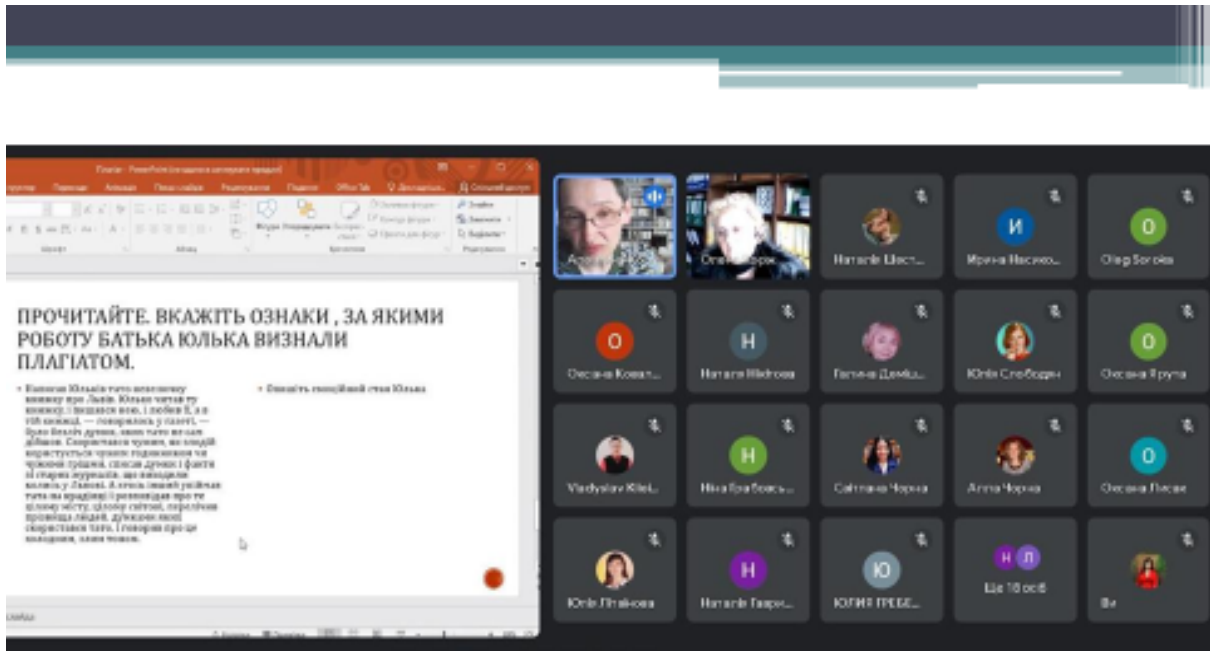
ПРОЧИТАЙТЕ. ВКАЖІТЬ ОЗНАКИ , ЗА ЯКИМИ РОБОТУ БАТЬКА ЮЛЬКА ВИЗНАЛИ ПЛАГІАТОМ.

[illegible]

• Опишіть емоційний стан Юлька

Наталія Шест...
Ирина Насико...
Olag Sorokа
Оксана Ковал...
Наталя Mishrova
Галина Деміці...
Юлія Слободян
Оксана Ярута
Vladyslav Klisi...
Ніна Грабовсь...
Світлана Чорна
Алла Чорна
Оксана Писар
Юлія Літвінова
Наталія Гаври...
ЮЛИЯ ГРЕБЕ...
Ще 10 осіб